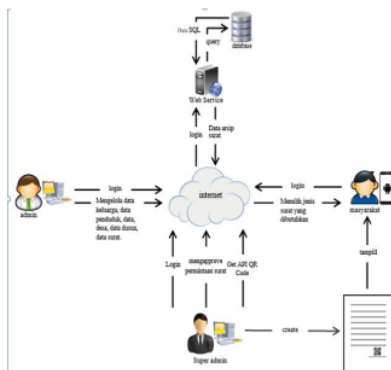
Data SQL

query

database

Web Service

login

Data arsip surat

login

Mengelola data keluarga, data penduduk, data, desa, data dusun, data surat.

admin

internet

login

Memilih jenis surat yang dibutuhkan

masyarakat

tampil

Login

mengapprove permintaan surat

Get API QR Code

create

Super admin